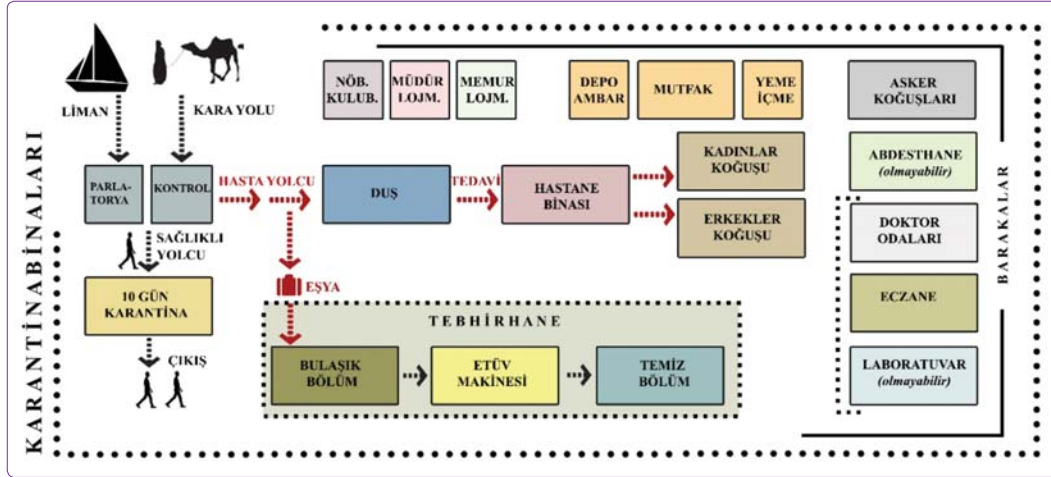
KARANTİNA BİNALARI

LİMAN

KARA YOLU

PARLATORYA

KONTROL

SAĞLIKLI YOLCU

10 GÜN KARANTİNA

ÇIKIŞ

NÖB. KULUB.

MÜDÜR LOJM.

MEMUR LOJM.

DEPO AMBAR

MUTFAK

YEME İÇME

ASKER KOĞUŞLARI

HASTA YOLCU

DUŞ

TEDAVİ

HASTANE BİNASI

KADINLAR KOĞUŞU

ERKEKLER KOĞUŞU

ABDESTHANE (olmayabilir)

DOKTOR ODALARI

ECZANE

LABORATUVAR (olmayabilir)

BARAKALAR

EŞYA

TEBHİRHANE

BULAŞIK BÖLÜM

ETÜV MAKİNESİ

TEMİZ BÖLÜM